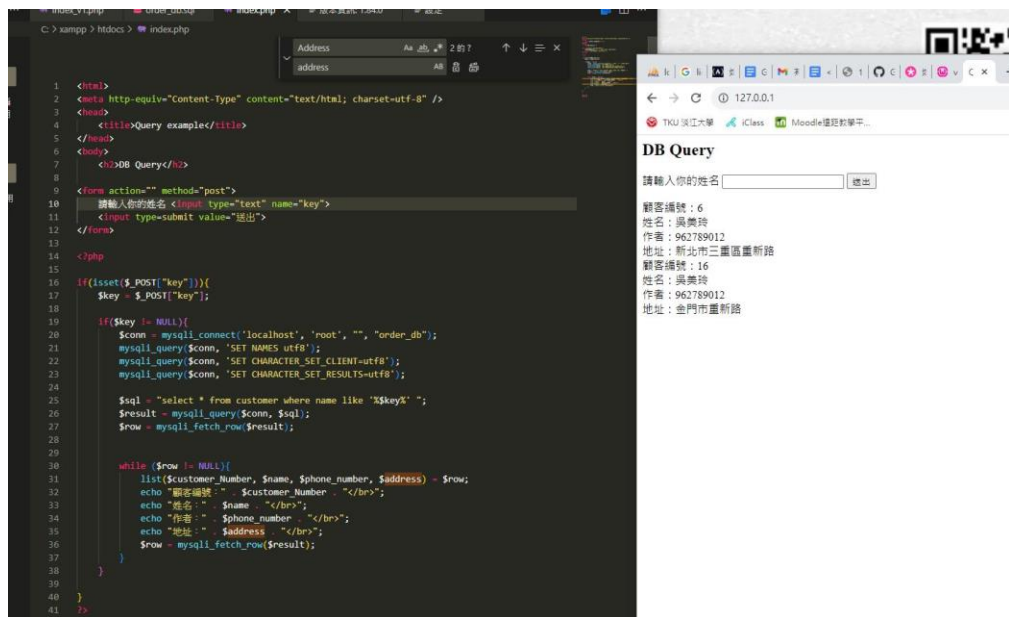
index_v1.php order_db.sql index.php × 版本資訊: 1.84.0 設定

C: > xampp > htdocs > index.php

Address Aa ab .* 2 的 ? ↑ ↓ ≡ ×
address AB

1 <html>
2 <meta http-equiv="Content-Type" content="text/html; charset=utf-8" />
3 <head>
4 <title>Query example</title>
5 </head>
6 <body>
7 <h2>DB Query</h2>
8
9 <form action="" method="post">
10 請輸入你的姓名 <input type="text" name="key">
11 <input type=submit value="送出">
12 </form>
13
14 <?php
15
16 if(isset($_POST["key"])){
17 $key = $_POST["key"];
18
19 if($key != NULL){
20 $conn = mysqli_connect('localhost', 'root', "", "order_db");
21 mysqli_query($conn, 'SET NAMES utf8');
22 mysqli_query($conn, 'SET CHARACTER_SET_CLIENT=utf8');
23 mysqli_query($conn, 'SET CHARACTER_SET_RESULTS=utf8');
24
25 $sql = "select * from customer where name like '%$key%' ";
26 $result = mysqli_query($conn, $sql);
27 $row = mysqli_fetch_row($result);
28
29
30 while ($row != NULL){
31 list($customer_Number, $name, $phone_number, $address) = $row;
32 echo "顧客編號：" . $customer_Number . "</br>";
33 echo "姓名：" . $name . "</br>";
34 echo "作者：" . $phone_number . "</br>";
35 echo "地址：" . $address . "</br>";
36 $row = mysqli_fetch_row($result);
37 }
38 }
39
40 }
41 ?>

127.0.0.1

TKU 淡江大學 iClass Moodle遠距教學平...

DB Query

請輸入你的姓名 送出

顧客編號：6
姓名：吳美玲
作者：962789012
地址：新北市三重區重新路
顧客編號：16
姓名：吳美玲
作者：962789012
地址：金門市重新路